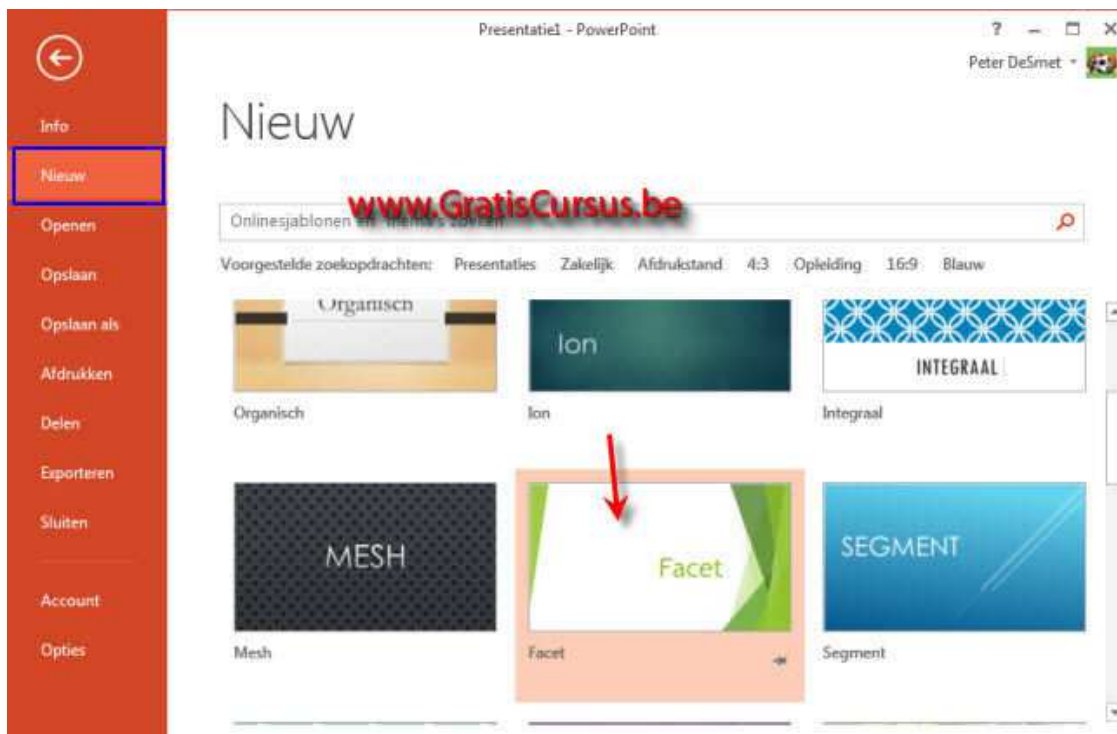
Presentatie1 - PowerPoint

? – □ ×

Peter DeSmet

Info

Nieuw

Openen

Opslaan

Opslaan als

Afdrukken

Delen

Exporteren

Sluiten

Account

Opties

Nieuw

www.GratisCursus.be

Onlinesjablonen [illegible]

Voorgestelde zoekopdrachten: Presentaties Zakelijk Afdrukstand 4:3 Opleiding 16:9 Blauw

Organisch

Organisch

Ion

Ion

INTEGRAAL

Integraal

MESH

Mesh

Facet

Facet

SEGMENT

Segment